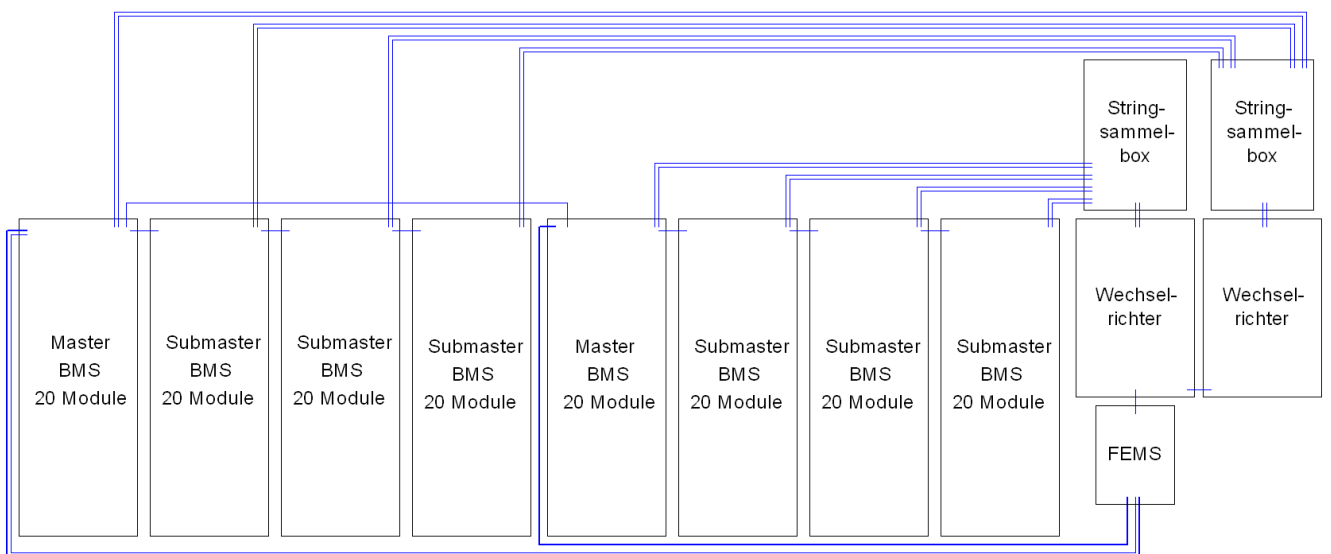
Stringsammelbox

Stringsammelbox

Master BMS 20 Module

Submaster BMS 20 Module

Submaster BMS 20 Module

Submaster BMS 20 Module

Master BMS 20 Module

Submaster BMS 20 Module

Submaster BMS 20 Module

Submaster BMS 20 Module

Wechselrichter

Wechselrichter

FEMS